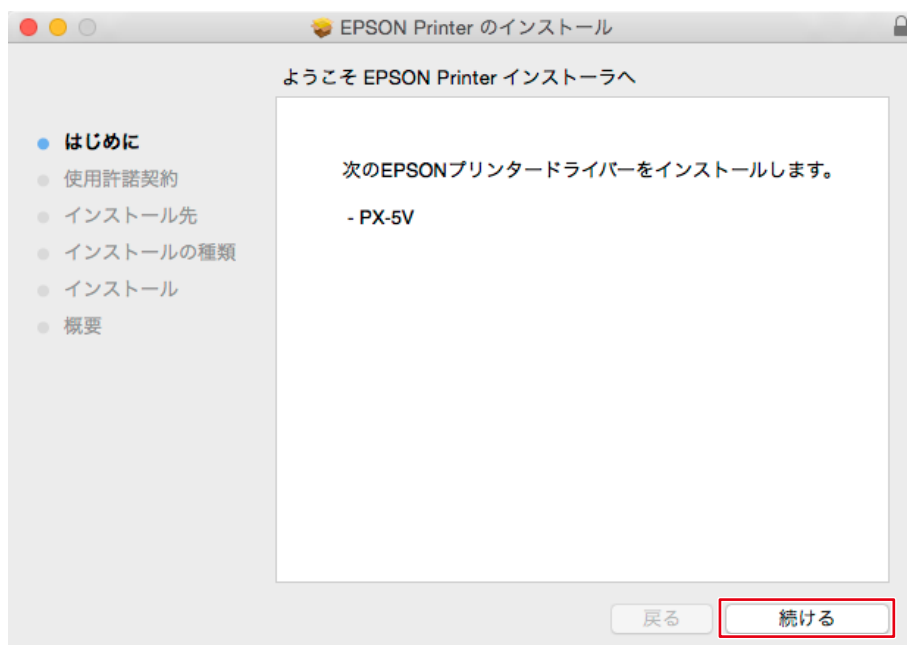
EPSON Printer のインストール

ようこそ EPSON Printer インストーラへ

はじめに
使用許諾契約
インストール先
インストールの種類
インストール
概要

次のEPSONプリンタードライバーをインストールします。

- PX-5V

戻る
続ける